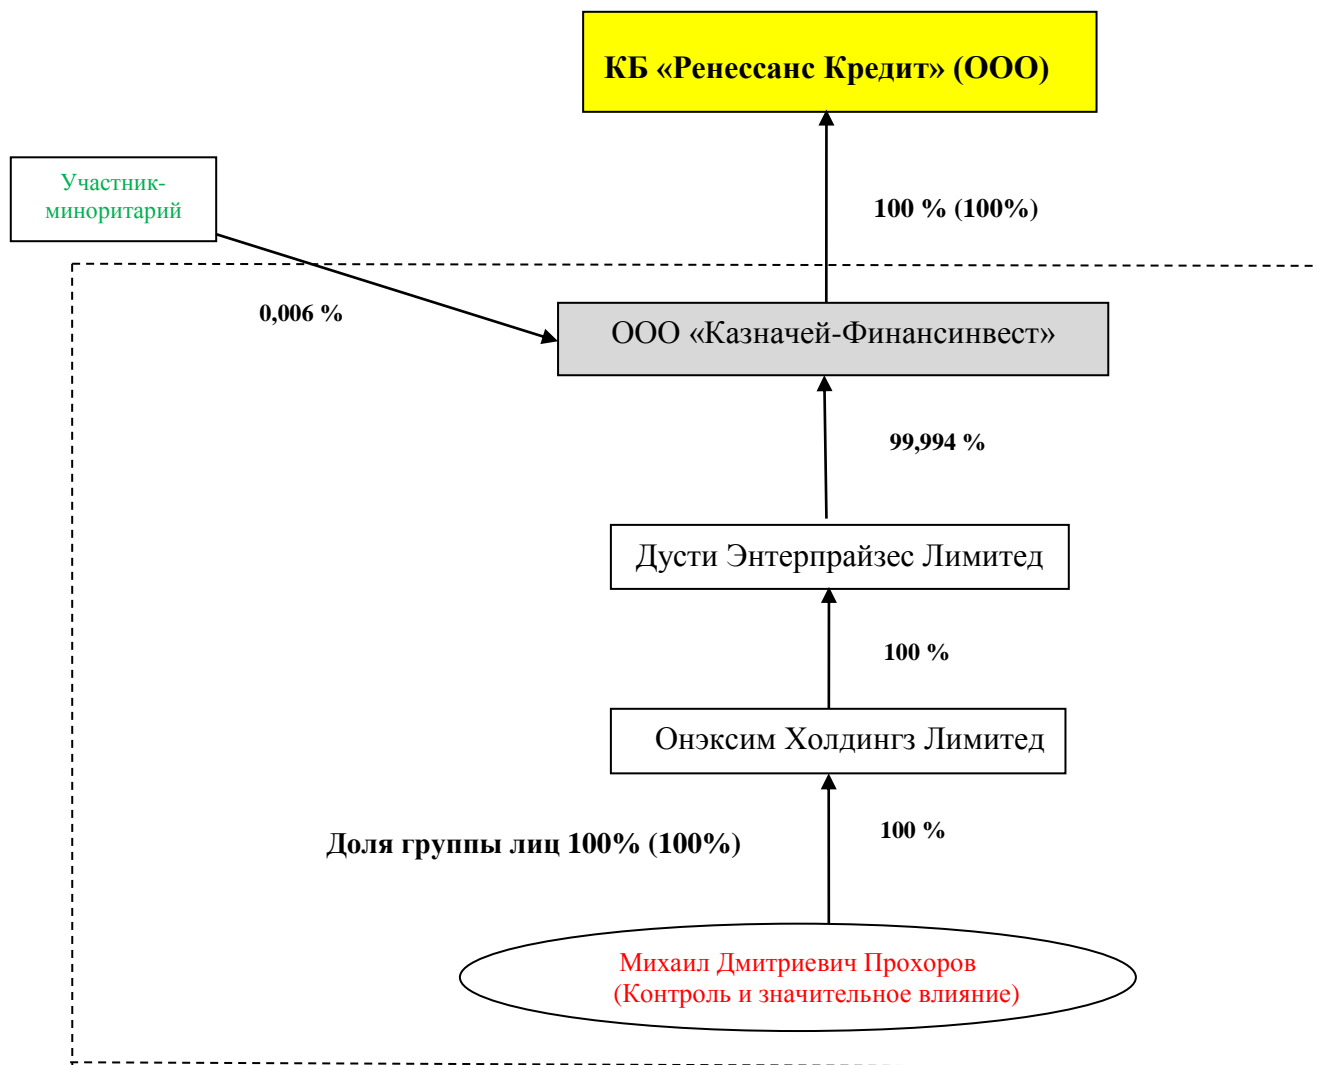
КБ «Ренессанс Кредит» (ООО)

Участник-миноритарий

100 % (100%)

0,006 %

ООО «Казначей-Финансинвест»

99,994 %

Дусти Энтерпрайзес Лимитед

100 %

Онэксим Холдингз Лимитед

Доля группы лиц 100% (100%)

100 %

Михаил Дмитриевич Прохоров
(Контроль и значительное влияние)